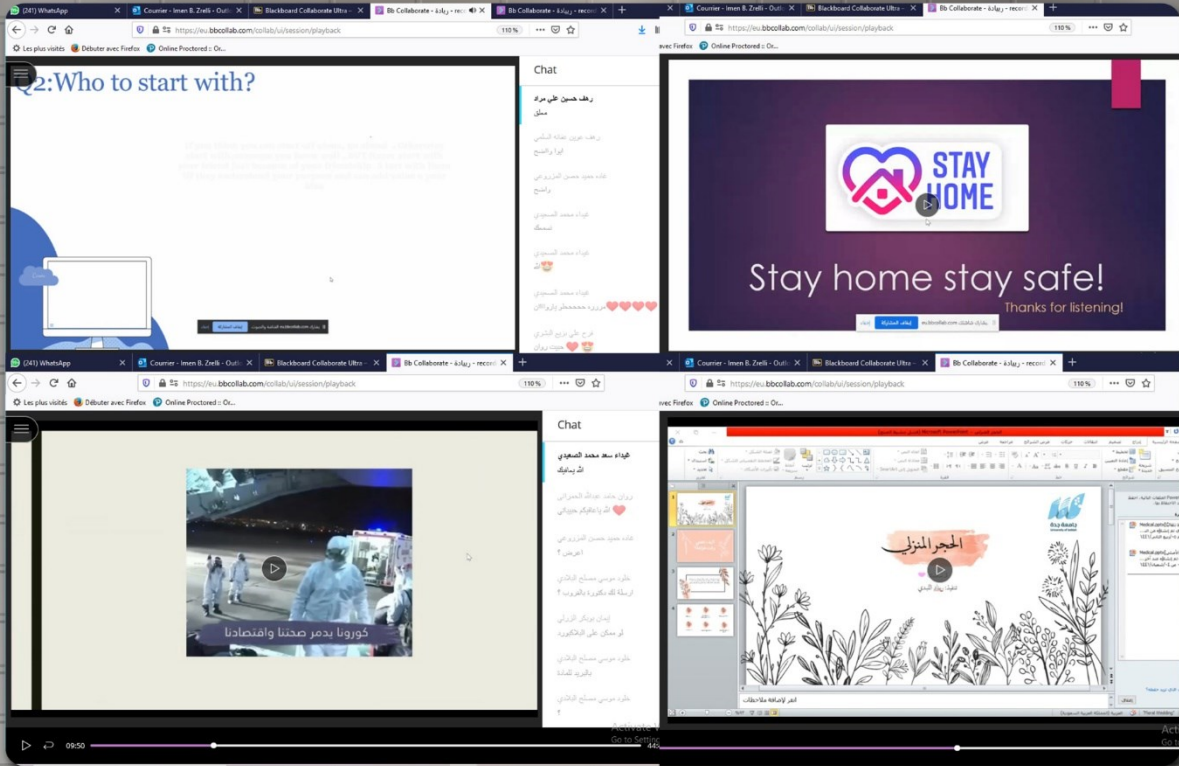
(241) WhatsApp
Courrier - Imen B. Zrelli - Outl
Blackboard Collaborate Ultra
Bb Collaborate - ريادة - record
Bb Collaborate - ريادة - record
https://eu.bbcollab.com/collab/ui/session/playback
110 %
Les plus visités
Débuter avec Firefox
Online Proctored :: Or...

Q2:Who to start with?

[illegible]

Chat

رهف حسين علي مراد
ممكن

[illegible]

ايقاف المشاركة

Courrier - Imen B. Zrelli - Outl
Blackboard Collaborate Ultra
Bb Collaborate - ريادة - record
https://eu.bbcollab.com/collab/ui/session/playback
110 %
Online Proctored :: Or...

STAY HOME

Stay home stay safe!

Thanks for listening!

ايقاف المشاركة

(241) WhatsApp
Courrier - Imen B. Zrelli - Outl
Blackboard Collaborate Ultra
Bb Collaborate - ريادة - record
https://eu.bbcollab.com/collab/ui/session/playback
110 %
Les plus visités
Débuter avec Firefox
Online Proctored :: Or...

كورونا يدمر صحتنا واقتصادنا

Chat

غيداء سعد محمد الصعيدي
الله يباركك

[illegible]

09:50

Courrier - Imen B. Zrelli - Outl
Blackboard Collaborate Ultra
Bb Collaborate - ريادة - record
https://eu.bbcollab.com/collab/ui/session/playback
110 %
Online Proctored :: Or...

الحجر المنزلي

انقر لإضافة ملاحظات

Activate Windows
Go to Settings